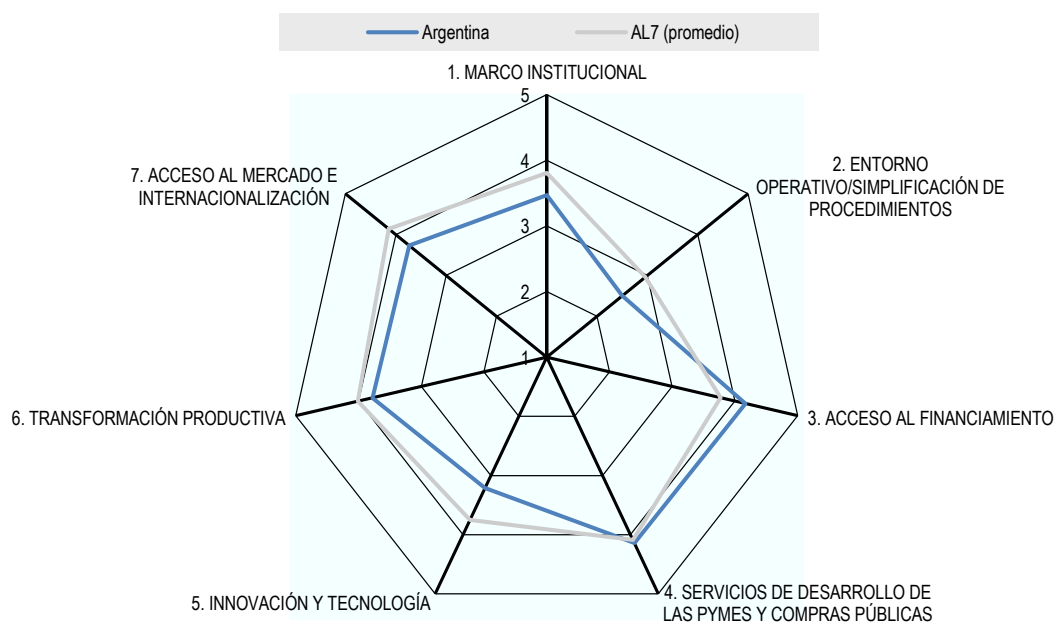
Argentina
AL7 (promedio)

1. MARCO INSTITUCIONAL
5
4
3
2
1

2. ENTORNO OPERATIVO/SIMPLIFICACIÓN DE PROCEDIMIENTOS

3. ACCESO AL FINANCIAMIENTO

4. SERVICIOS DE DESARROLLO DE LAS PYMES Y COMPRAS PÚBLICAS

5. INNOVACIÓN Y TECNOLOGÍA

6. TRANSFORMACIÓN PRODUCTIVA

7. ACCESO AL MERCADO E INTERNACIONALIZACIÓN